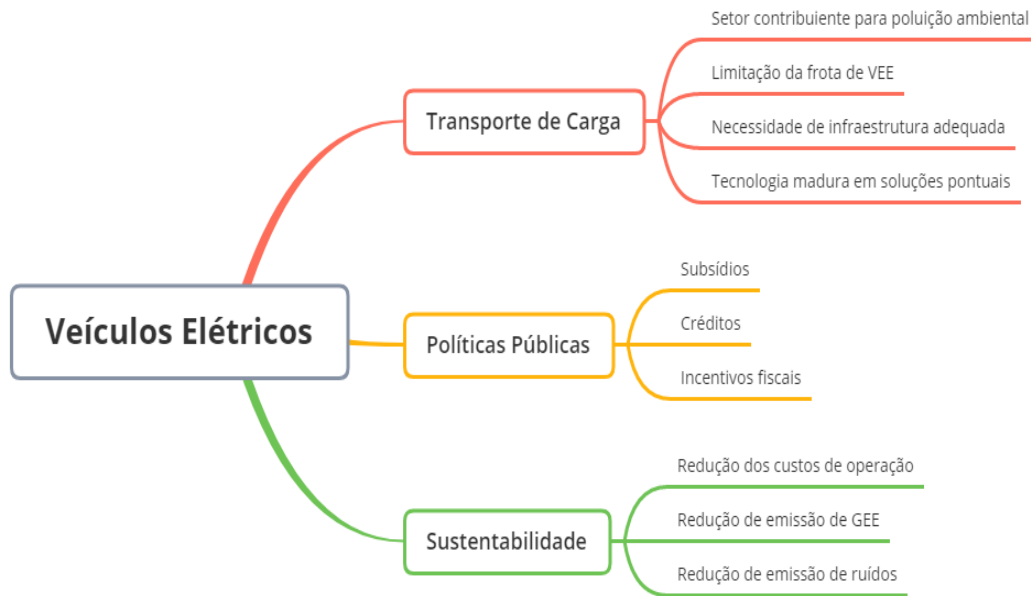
Veículos Elétricos

Transporte de Carga

Setor contribuiente para poluição ambiental

Limitação da frota de VEE

Necessidade de infraestrutura adequada

Tecnologia madura em soluções pontuais

Políticas Públicas

Subsídios

Créditos

Incentivos fiscais

Sustentabilidade

Redução dos custos de operação

Redução de emissão de GEE

Redução de emissão de ruídos